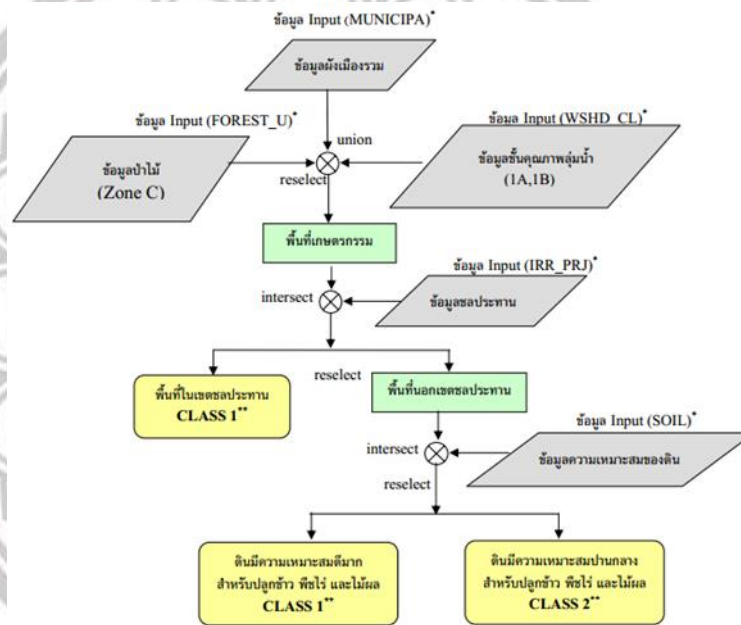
ข้อมูล Input (MUNICIPA)*

ข้อมูลผังเมืองรวม

ข้อมูล Input (FOREST_U)*

ข้อมูลป่าไม้ (Zone C)

union

reselect

ข้อมูล Input (WSHD_CL)*

ข้อมูลชั้นคุณภาพลุ่มน้ำ (1A,1B)

พื้นที่เกษตรกรรม

ข้อมูล Input (IRR_PRJ)*

intersect

ข้อมูลชลประทาน

reselect

พื้นที่ในเขตชลประทาน CLASS 1**

พื้นที่นอกเขตชลประทาน

ข้อมูล Input (SOIL)*

intersect

ข้อมูลความเหมาะสมของดิน

reselect

ดินมีความเหมาะสมดีมาก สำหรับปลูกข้าว พืชไร่ และไม้ผล CLASS 1**

ดินมีความเหมาะสมปานกลาง สำหรับปลูกข้าว พืชไร่ และไม้ผล CLASS 2**